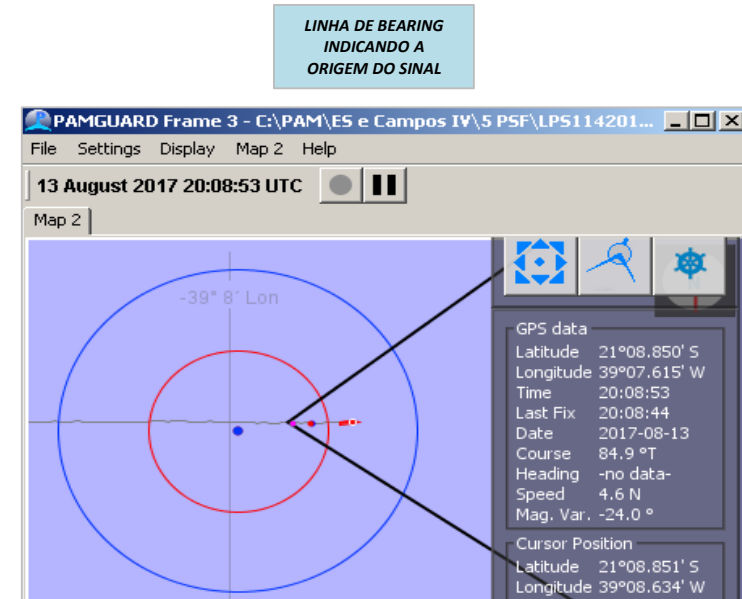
LINHA DE BEARING INDICANDO A ORIGEM DO SINAL

PAMGUARD Frame 3 - C:\PAM\ES e Campos IV\5 PSF\LPS114201...

File Settings Display Map 2 Help

13 August 2017 20:08:53 UTC

Map 2

-39° 8´ Lon

GPS data
Latitude 21°08.850' S
Longitude 39°07.615' W
Time 20:08:53
Last Fix 20:08:44
Date 2017-08-13
Course 84.9 °T
Heading -no data-
Speed 4.6 N
Mag. Var. -24.0 °

Cursor Position
Latitude 21°08.851' S
Longitude 39°08.634' W